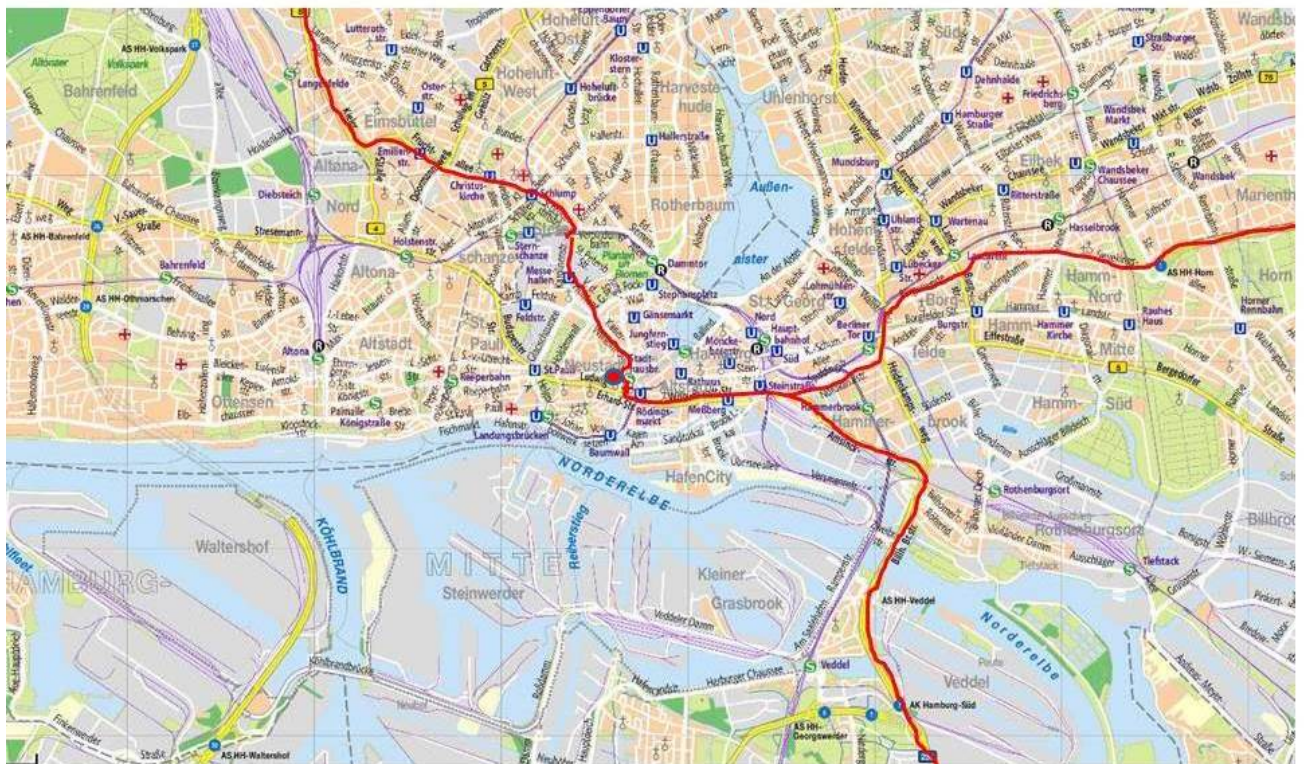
AS HH-Volkspark
Altonaer Volkspark
Bahrenfeld
Lutterothstr.
Langenfelde
Osterstr.
Hoheluft-West
Hoheluft-Ost
Hoheluftbrücke
Klosterstern
Harvestehude
Hallerstraße
Uhlenhorst
Süd
Dehnhaide
Friedrichsberg
Straßburger Str.
Wandsbek
Wandsbek Markt
Wandsbeker Chaussee
Wandsbek
Marienthal
Hamburger Straße
Mundsburg
Eilbek
Ritterstraße
Eimsbüttel
Emilienstr.
Christuskirche
Schlump
Rotherbaum
Außenalster
Altona-Nord
Diebsteich
Holstenstr.
Sternschanze
Dammtor
Uhlandstr.
Wartenau
Hasselbrook
Hohenfelde
Lübecker Str.
Landwehr
AS HH-Horn
Horn
AS HH-Bahrenfeld
Bahrenfeld
AS HH-Othmarschen
Altona
Altstadt
St. Pauli
Messehallen
Feldstr.
Stephansplatz
Gänsemarkt
Jungfernstieg
Lohmühlenstr.
St. Georg
Berliner Tor
Hamm-Nord
Rauhes Haus
Horner Rennbahn
Borgfelde
Burgstr.
Hammer Kirche
Hamm-Mitte
Ottensen
Königstraße
Reeperbahn
Neustadt
Stadthausbrücke
Mönckebergstr.
Hauptbahnhof Nord
Hauptbahnhof Süd
Steinstraße
Hammerbrook
Hamm-Süd
Landungsbrücken
Baumwall
Rödingsmarkt
Meßberg
Rathaus
Altstadt
HafenCity
NORDERELBE
Rothenburgsort
Billbrook
Tiefstack
Waltershof
KÖHLBRAND
HAMBURG-
MITTE
Reiherstieg
Steinwerder
Kleiner Grasbrook
AS HH-Veddel
Veddel
Norderelbe
AK Hamburg-Süd
AS HH-Georgswerder
AS HH-Waltershof
Harburger Chaussee
Veddeler Damm